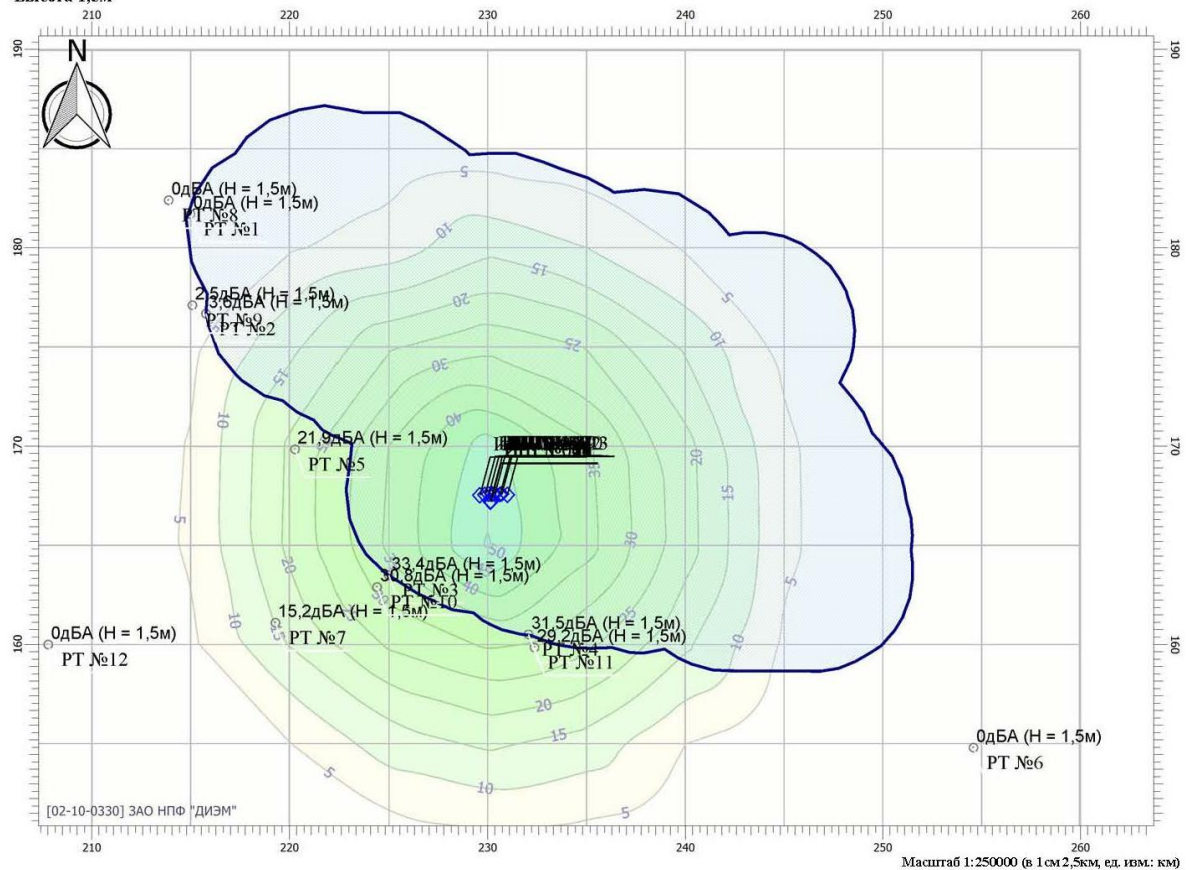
Высота 1,5м

210 220 230 240 250 260

190 180 170 160

N

0дБА (Н = 1,5м)
0дБА (Н = 1,5м)
РТ №8
РТ №1

2,5дБА (Н = 1,5м)
3,6дБА (Н = 1,5м)
РТ №9
РТ №2

21,9дБА (Н = 1,5м)
РТ №5

33,4дБА (Н = 1,5м)
30,8дБА (Н = 1,5м)
РТ №3
РТ №10

15,2дБА (Н = 1,5м)
РТ №7

31,5дБА (Н = 1,5м)
29,2дБА (Н = 1,5м)
РТ №4
РТ №11

0дБА (Н = 1,5м)
РТ №12

0дБА (Н = 1,5м)
РТ №6

5 10 15 20 25 30 40 50 5 10 15 20 30 5 10 20 15 10 5

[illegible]

[02-10-0330] ЗАО НПФ "ДИЭМ"

Масштаб 1:250000 (в 1см 2,5км, ед. изм.: км)